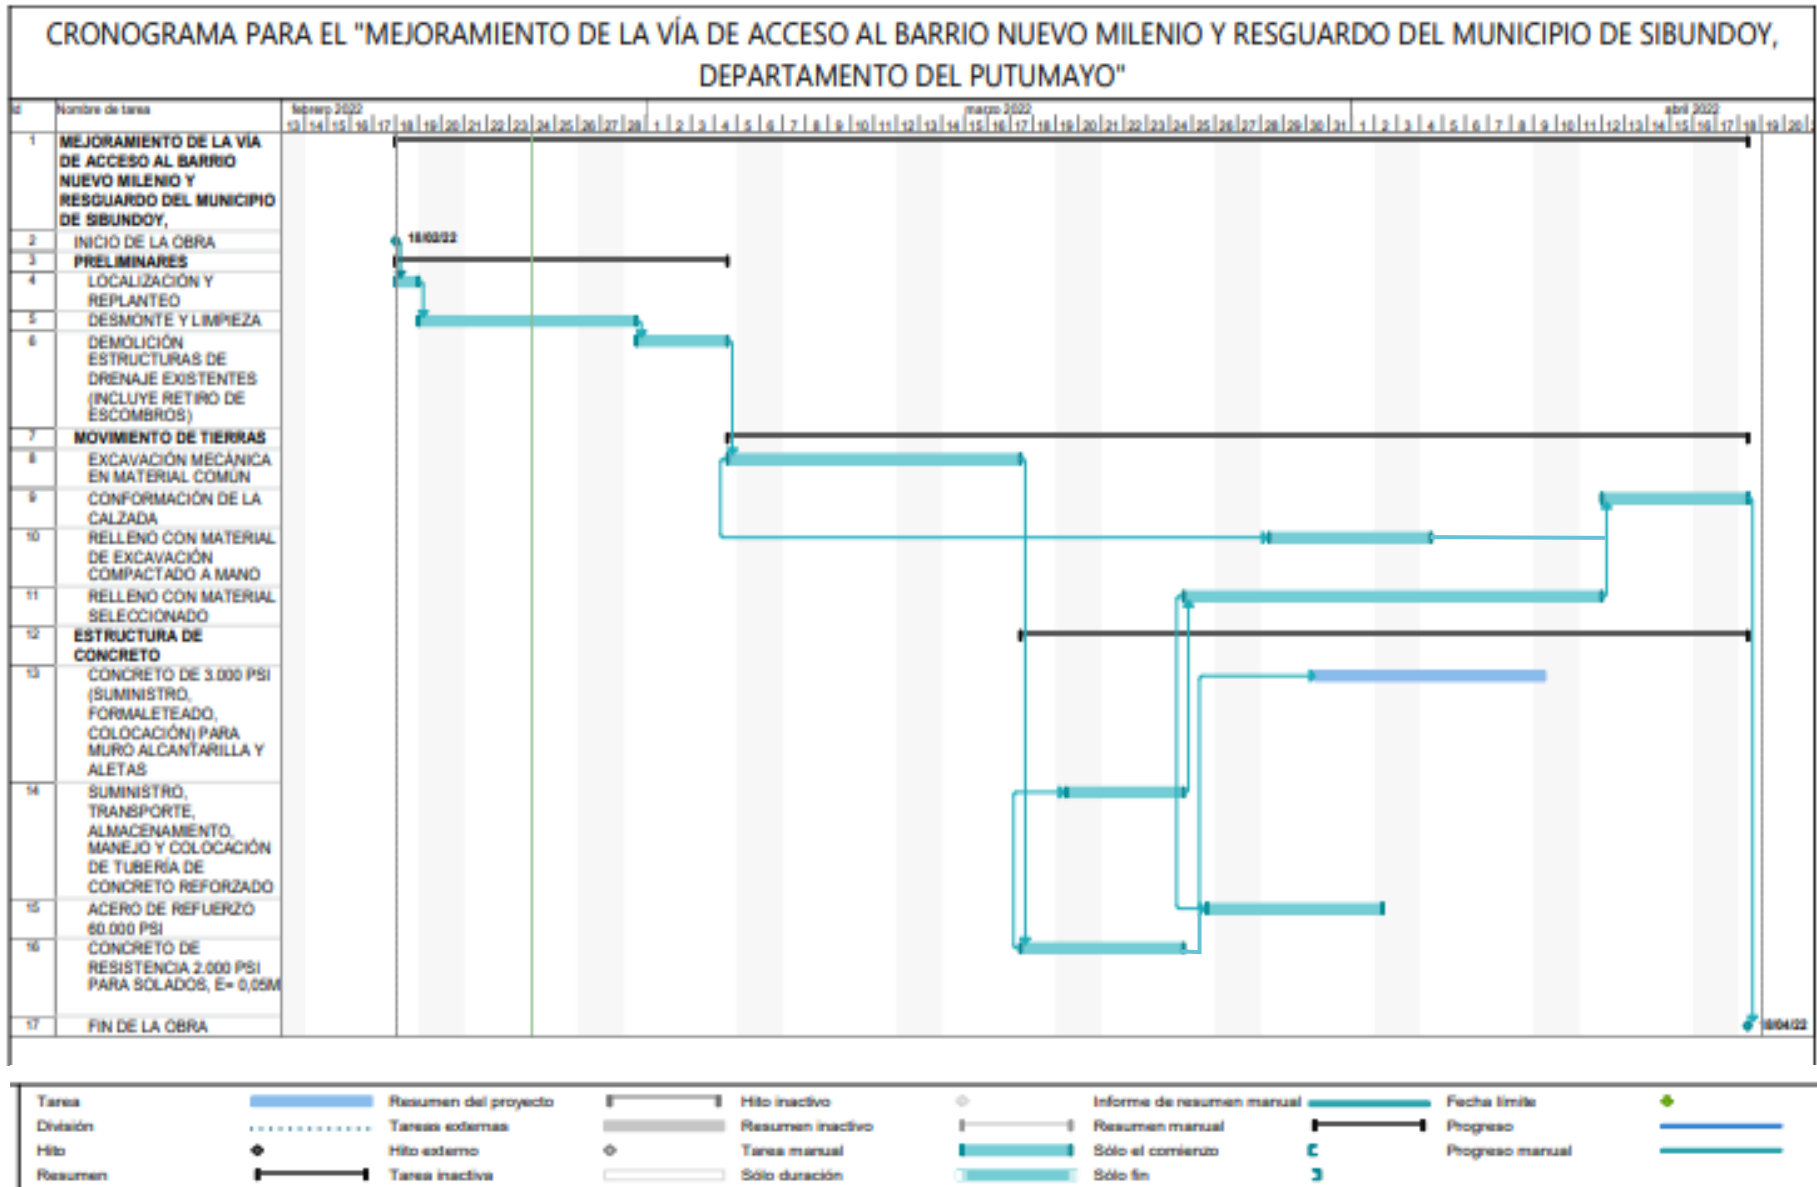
CRONOGRAMA PARA EL "MEJORAMIENTO DE LA VÍA DE ACCESO AL BARRIO NUEVO MILENIO Y RESGUARDO DEL MUNICIPIO DE SIBUNDOY, DEPARTAMENTO DEL PUTUMAYO"

| Id | Nombre de tarea |
|---|---|
| 1 | MEJORAMIENTO DE LA VÍA DE ACCESO AL BARRIO NUEVO MILENIO Y RESGUARDO DEL MUNICIPIO DE SIBUNDOY, |
| 2 | INICIO DE LA OBRA |
| 3 | PRELIMINARES |
| 4 | LOCALIZACIÓN Y REPLANTEO |
| 5 | DESMONTE Y LIMPIEZA |
| 6 | DEMOLICIÓN ESTRUCTURAS DE DRENAJE EXISTENTES (INCLUYE RETIRO DE ESCOMBROS) |
| 7 | MOVIMIENTO DE TIERRAS |
| 8 | EXCAVACIÓN MECÁNICA EN MATERIAL COMÚN |
| 9 | CONFORMACIÓN DE LA CALZADA |
| 10 | RELLENO CON MATERIAL DE EXCAVACIÓN COMPACTADO A MANO |
| 11 | RELLENO CON MATERIAL SELECCIONADO |
| 12 | ESTRUCTURA DE CONCRETO |
| 13 | CONCRETO DE 3.000 PSI (SUMINISTRO, FORMALETEADO, COLOCACIÓN) PARA MURO ALCANTARILLA Y ALETAS |
| 14 | SUMINISTRO, TRANSPORTE, ALMACENAMIENTO, MANEJO Y COLOCACIÓN DE TUBERÍA DE CONCRETO REFORZADO |
| 15 | ACERO DE REFUERZO 60.000 PSI |
| 16 | CONCRETO DE RESISTENCIA 2.000 PSI PARA SOLADOS, E= 0,05M |
| 17 | FIN DE LA OBRA |

febrero 2022
13 14 15 16 17 18 19 20 21 22 23 24 25 26 27 28
marzo 2022
1 2 3 4 5 6 7 8 9 10 11 12 13 14 15 16 17 18 19 20 21 22 23 24 25 26 27 28 29 30 31
abril 2022
1 2 3 4 5 6 7 8 9 10 11 12 13 14 15 16 17 18 19 20

18/02/22
18/04/22

| | | | | | | | | | |
|---|---|---|---|---|---|---|---|---|---|
| Tarea | | Resumen del proyecto | | Hito inactivo | | Informe de resumen manual | | Fecha límite | |
| División | | Tareas externas | | Resumen inactivo | | Resumen manual | | Progreso | |
| Hito | | Hito externo | | Tarea manual | | Sólo el comienzo | | Progreso manual | |
| Resumen | | Tarea inactiva | | Sólo duración | | Sólo fin | | | |